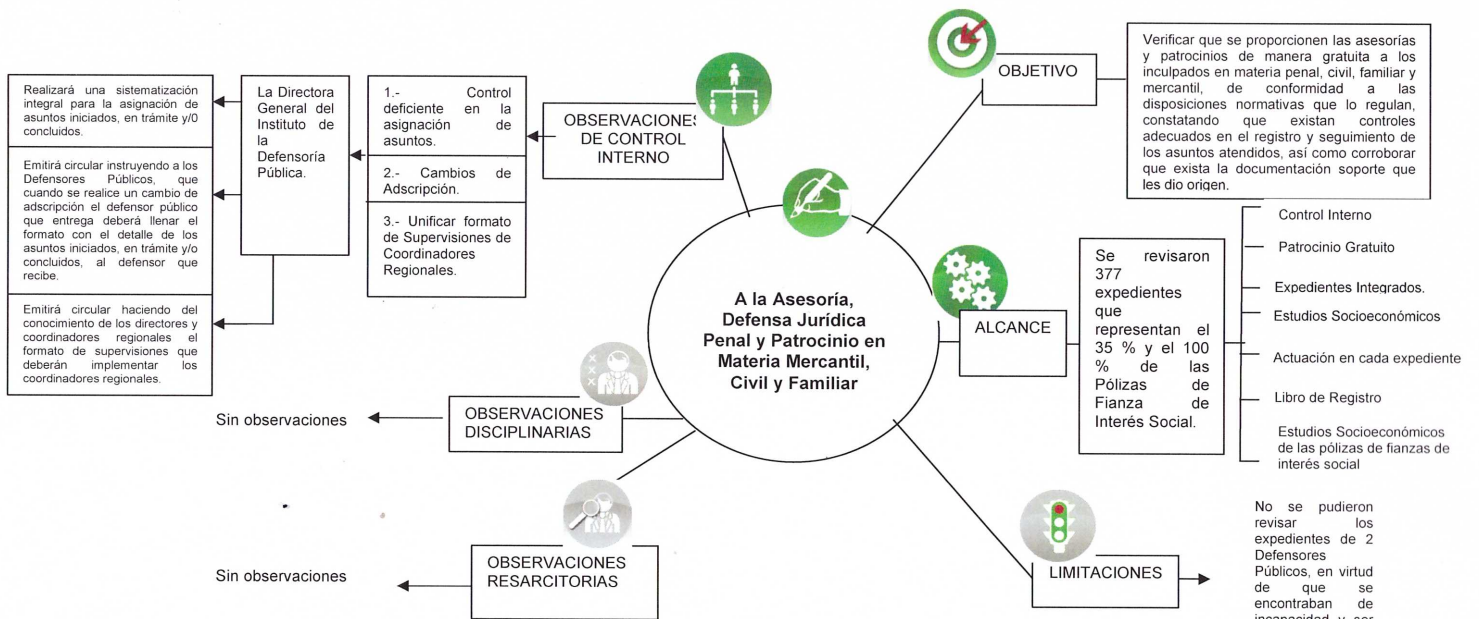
A la Asesoría, Defensa Jurídica Penal y Patrocinio en Materia Mercantil, Civil y Familiar

OBJETIVO

Verificar que se proporcionen las asesorías y patrocinios de manera gratuita a los inculpados en materia penal, civil, familiar y mercantil, de conformidad a las disposiciones normativas que lo regulan, constatando que existan controles adecuados en el registro y seguimiento de los asuntos atendidos, así como corroborar que exista la documentación soporte que les dio origen.

ALCANCE

Se revisaron 377 expedientes que representan el 35 % y el 100 % de las Pólizas de Fianza de Interés Social.

Control Interno

Patrocinio Gratuito

Expedientes Integrados.

Estudios Socioeconómicos

Actuación en cada expediente

Libro de Registro

Estudios Socioeconómicos de las pólizas de fianzas de interés social

LIMITACIONES

No se pudieron revisar los expedientes de 2 Defensores Públicos, en virtud de que se encontraban de incapacidad y cor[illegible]

OBSERVACIONES DE CONTROL INTERNO

1.- Control deficiente en la asignación de asuntos.

2.- Cambios de Adscripción.

3.- Unificar formato de Supervisiones de Coordinadores Regionales.

La Directora General del Instituto de la Defensoría Pública.

Realizará una sistematización integral para la asignación de asuntos iniciados, en trámite y/0 concluidos.

Emitirá circular instruyendo a los Defensores Públicos, que cuando se realice un cambio de adscripción el defensor público que entrega deberá llenar el formato con el detalle de los asuntos iniciados, en trámite y/o concluidos, al defensor que recibe.

Emitirá circular haciendo del conocimiento de los directores y coordinadores regionales el formato de supervisiones que deberán implementar los coordinadores regionales.

OBSERVACIONES DISCIPLINARIAS

Sin observaciones

OBSERVACIONES RESARCITORIAS

Sin observaciones